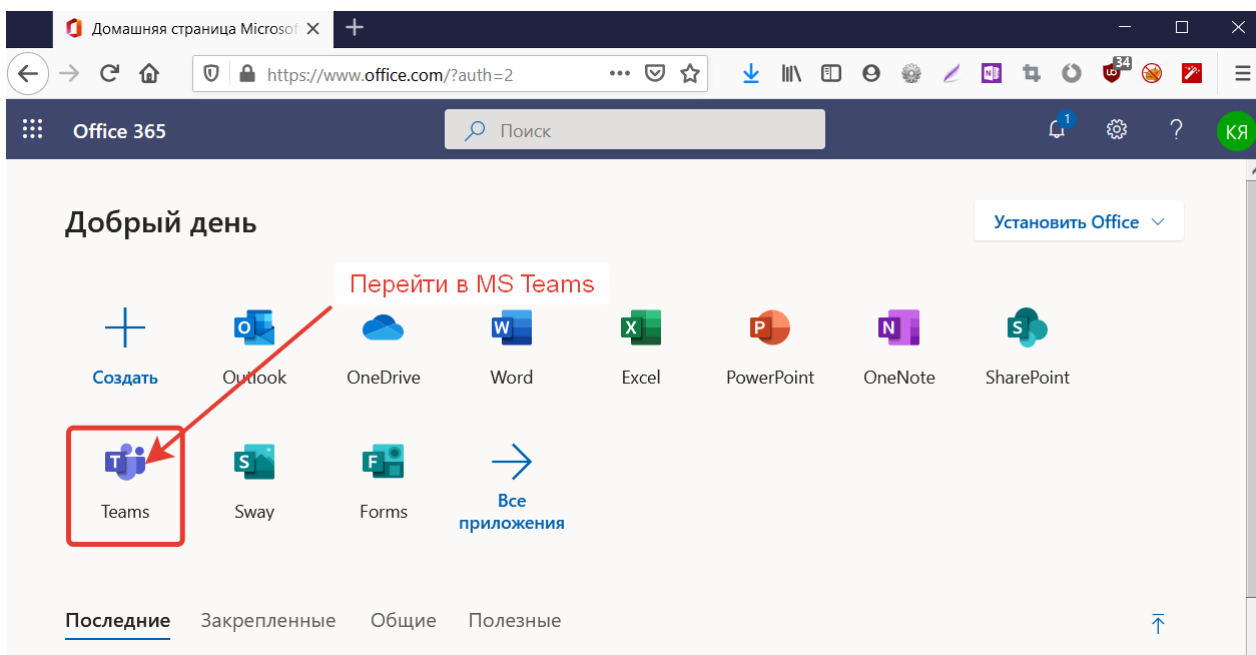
Домашняя страница Microsof

https://www.office.com/?auth=2

34

Office 365

Поиск

1

КЯ

Добрый день

Установить Office

Перейти в MS Teams

Создать

Outlook

OneDrive

Word

Excel

PowerPoint

OneNote

SharePoint

Teams

Sway

Forms

Все приложения

Последние

Закрепленные

Общие

Полезные